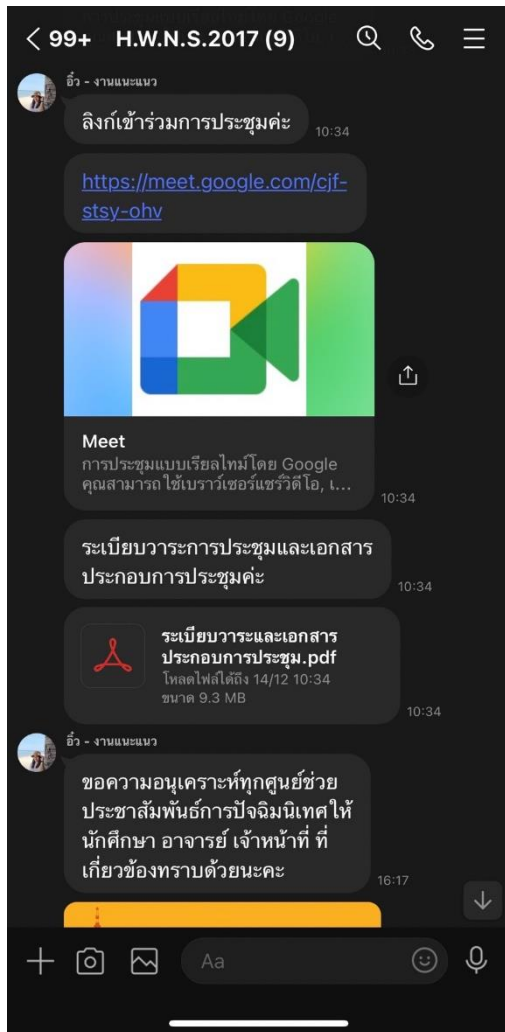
< 99+ H.W.N.S.2017 (9)

อิ๋ว - งานแนะแนว

ลิงก์เข้าร่วมการประชุมค่ะ 10:34

https://meet.google.com/cjf-stsy-ohv

Meet
การประชุมแบบเรียลไทม์โดย Google คุณสามารถใช้เบราว์เซอร์แชร์วิดีโอ, ... 10:34

ระเบียบวาระการประชุมและเอกสารประกอบการประชุมค่ะ 10:34

ระเบียบวาระและเอกสารประกอบการประชุม.pdf
โหลดไฟล์ได้ถึง 14/12 10:34
ขนาด 9.3 MB 10:34

อิ๋ว - งานแนะแนว

ขอความอนุเคราะห์ทุกศูนย์ช่วยประชาสัมพันธ์การปัจฉิมนิเทศให้นักศึกษา อาจารย์ เจ้าหน้าที่ ที่เกี่ยวข้องทราบด้วยนะคะ 16:17

Aa